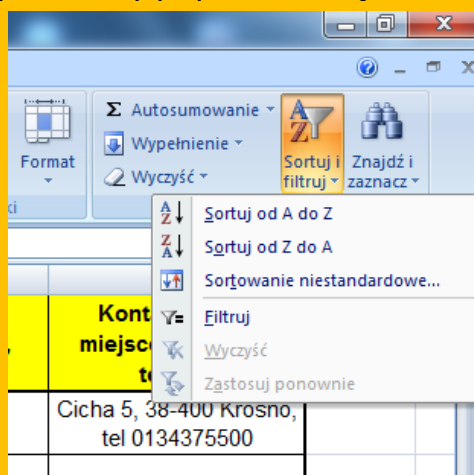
Format
Autosumowanie
Wypełnienie
Wyczyść
Sortuj i filtruj
Znajdź i zaznacz
Sortuj od A do Z
Sortuj od Z do A
Sortowanie niestandardowe...
Filtruj
Wyczyść
Zastosuj ponownie
Kont
miejsc
te
Cicha 5, 38-400 Krosno, tel 0134375500